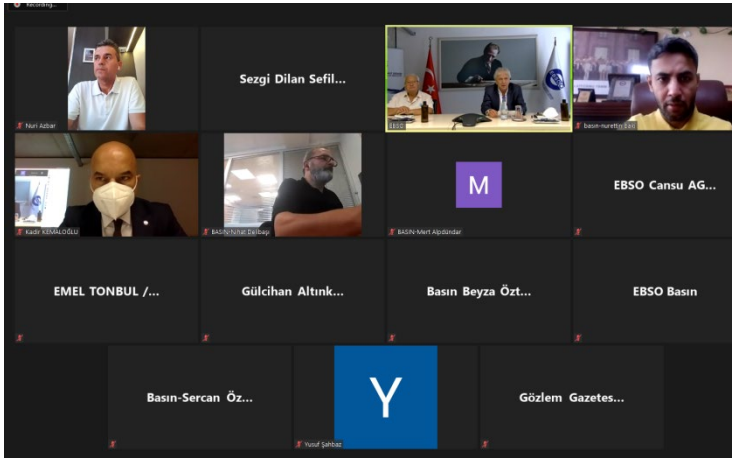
Recording...

Nuri Azbar

Sezgi Dilan Sefil...

EBSO

basın-nurettin Essi

Kadir KEMALOĞLU

BASIN-fuhat Dağbaşı

M

BASIN-Mert Alpdündar

EBSO Cansu AG...

EMEL TONBUL /...

Gülcihan Altınk...

Basın Beyza Özt...

EBSO Basın

Basın-Sercan Öz...

Y

Yusuf Şahbaz

Gözlem Gazetes...